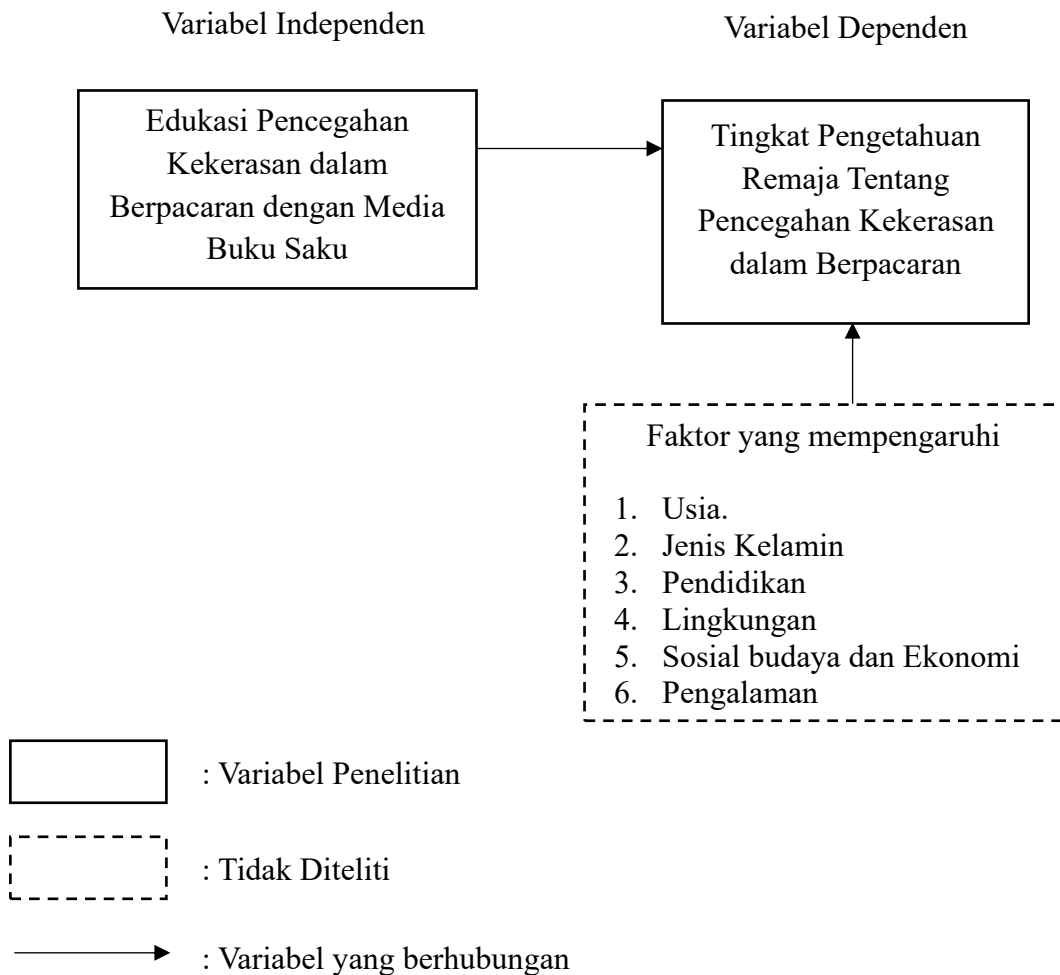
Variabel Independen

Variabel Dependen

Edukasi Pencegahan Kekerasan dalam Berpacaran dengan Media Buku Saku

Tingkat Pengetahuan Remaja Tentang Pencegahan Kekerasan dalam Berpacaran

Faktor yang mempengaruhi

1. Usia.
2. Jenis Kelamin
3. Pendidikan
4. Lingkungan
5. Sosial budaya dan Ekonomi
6. Pengalaman

: Variabel Penelitian

: Tidak Diteliti

: Variabel yang berhubungan